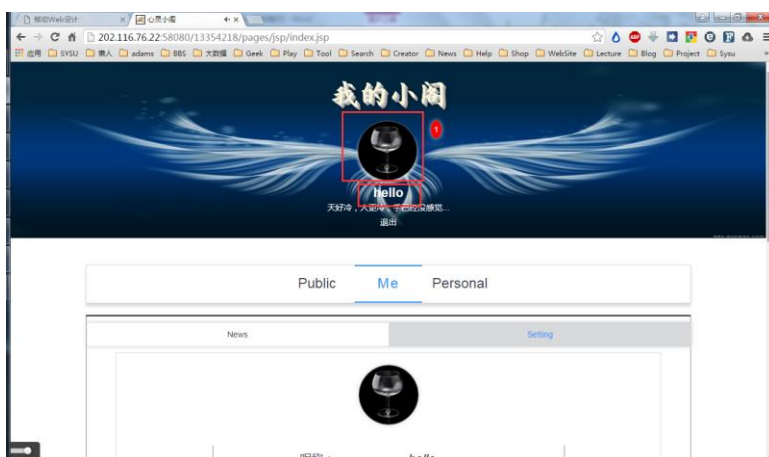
移动Web设计 × 心灵小阁 ×

202.116.76.22:58080/13354218/pages/jsp/index.jsp

应用 SYSU 懒人 adams BBS 大数据 Geek Play Tool Search Creator News Help Shop WebSite Lecture Blog Project Sysu

我的小阁

1

hello

天好冷，大家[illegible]感觉...

退出

Public Me Personal

News Setting

昵称： hello